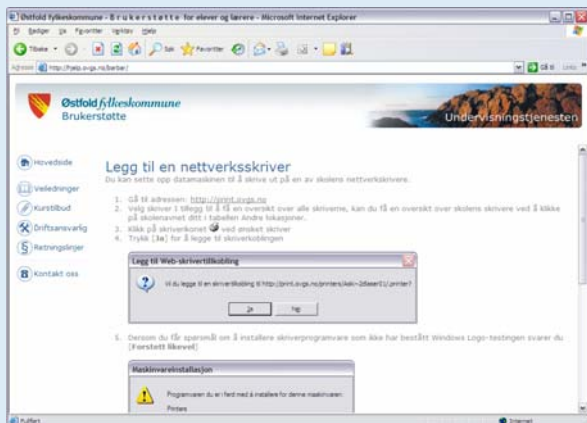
Østfold fylkeskommune - Brukerstøtte for elever og lærere - Microsoft Internet Explorer

Fil Rediger Vis Favoritter Verktøy Hjelp

Tilbake Søk Favoritter

Adresse http://hjelp.ovgs.no/barbar/

Gå til Linker

Østfold fylkeskommune
Brukerstøtte

Undervisningstjenesten

Hovedside
Veiledninger
Kurstilbud
Driftsansvarlig
Retningslinjer
Kontakt oss

Legg til en nettverksskriver

Du kan sette opp datamaskinen til å skrive ut på en av skolens nettverkskrivere.

1. Gå til adressen: http://print.ovgs.no
2. Velg skriver i tillegg til å få en oversikt over alle skriverne, kan du få en oversikt over skolens skrivere ved å klikke på skolenavnet ditt i tabellen Andre lokasjoner.
3. Klikk på skriverikonet ved ønsket skriver
4. Trykk [Ja] for å legge til skriverkoblingen

Legg til Web-skrivertilkobling

Vil du legge til en skrivertilkobling til http://print.ovgs.no/printers/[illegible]/.printer?

Ja Nei

5. Dersom du får spørsmål om å installere skriverprogramvare som ikke har bestått Windows Logo-testingen svarer du [Fortsett likevel]

Maskinvareinstallasjon

Programvaren du er i ferd med å installere for denne maskinvaren:

Printers

Ferdig Internett